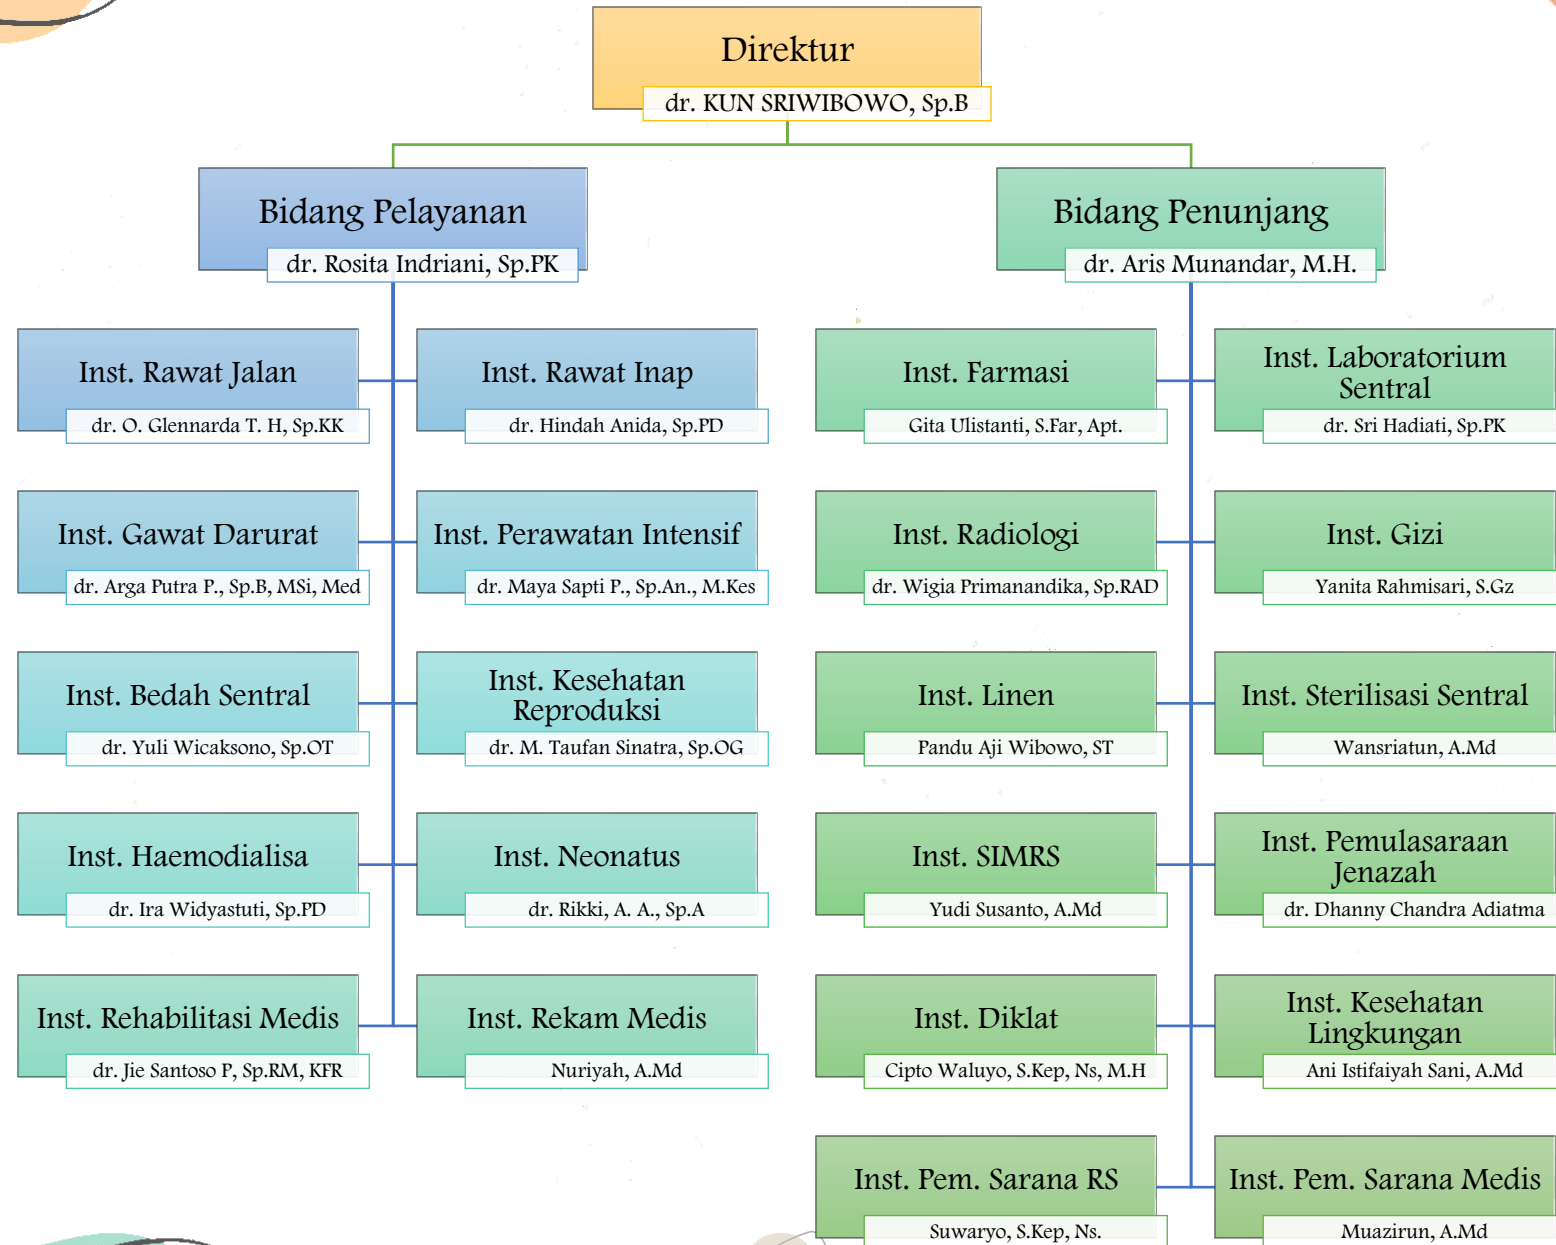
Direktur
dr. KUN SRIWIBOWO, Sp.B

Bidang Pelayanan
dr. Rosita Indriani, Sp.PK

Bidang Penunjang
dr. Aris Munandar, M.H.

Inst. Rawat Jalan
dr. O. Glennarda T. H, Sp.KK

Inst. Rawat Inap
dr. Hindah Anida, Sp.PD

Inst. Gawat Darurat
dr. Arga Putra P., Sp.B, MSi, Med

Inst. Perawatan Intensif
dr. Maya Sapti P., Sp.An., M.Kes

Inst. Bedah Sentral
dr. Yuli Wicaksono, Sp.OT

Inst. Kesehatan Reproduksi
dr. M. Taufan Sinatra, Sp.OG

Inst. Haemodialisa
dr. Ira Widyastuti, Sp.PD

Inst. Neonatus
dr. Rikki, A. A., Sp.A

Inst. Rehabilitasi Medis
dr. Jie Santoso P, Sp.RM, KFR

Inst. Rekam Medis
Nuriyah, A.Md

Inst. Farmasi
Gita Ulistanti, S.Far, Apt.

Inst. Laboratorium Sentral
dr. Sri Hadiati, Sp.PK

Inst. Radiologi
dr. Wigia Primanandika, Sp.RAD

Inst. Gizi
Yanita Rahmisari, S.Gz

Inst. Linen
Pandu Aji Wibowo, ST

Inst. Sterilisasi Sentral
Wansriatun, A.Md

Inst. SIMRS
Yudi Susanto, A.Md

Inst. Pemulasaraan Jenazah
dr. Dhanny Chandra Adiatma

Inst. Diklat
Cipto Waluyo, S.Kep, Ns, M.H

Inst. Kesehatan Lingkungan
Ani Istifaiyah Sani, A.Md

Inst. Pem. Sarana RS
Suwaryo, S.Kep, Ns.

Inst. Pem. Sarana Medis
Muazirun, A.Md